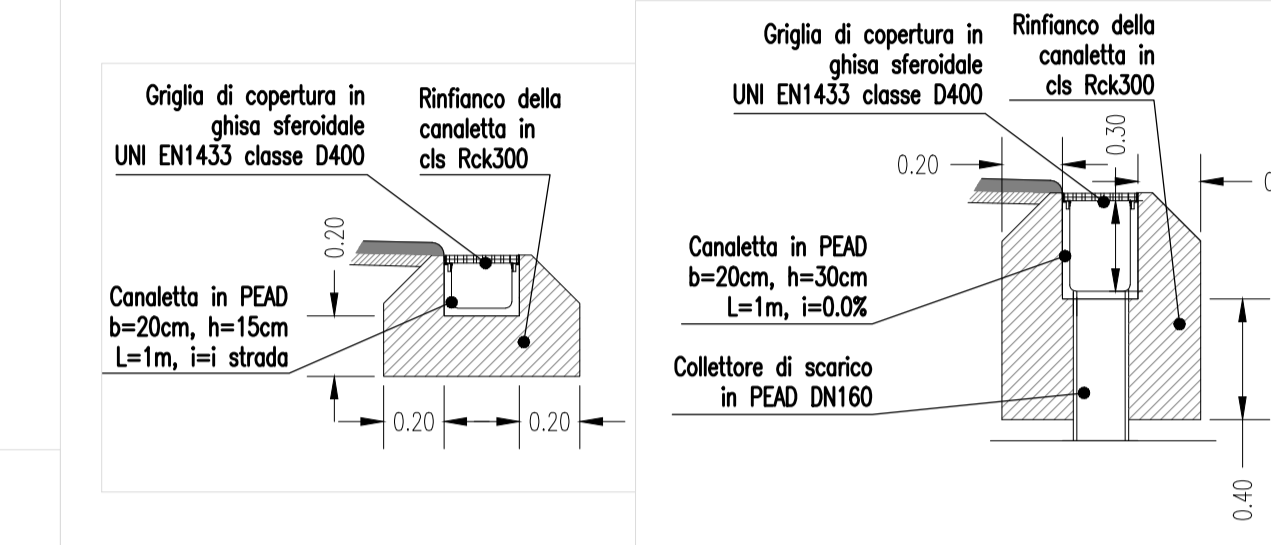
Griglia di copertura in ghisa sferoidale UNI EN1433 classe D400

Rinfianco della canaletta in cls Rck300

0.20

Canaletta in PEAD b=20cm, h=15cm L=1m, i=i strada

0.20

0.20

Griglia di copertura in ghisa sferoidale UNI EN1433 classe D400

Rinfianco della canaletta in cls Rck300

0.30

0.20

Canaletta in PEAD b=20cm, h=30cm L=1m, i=0.0%

Collettore di scarico in PEAD DN160

0.40